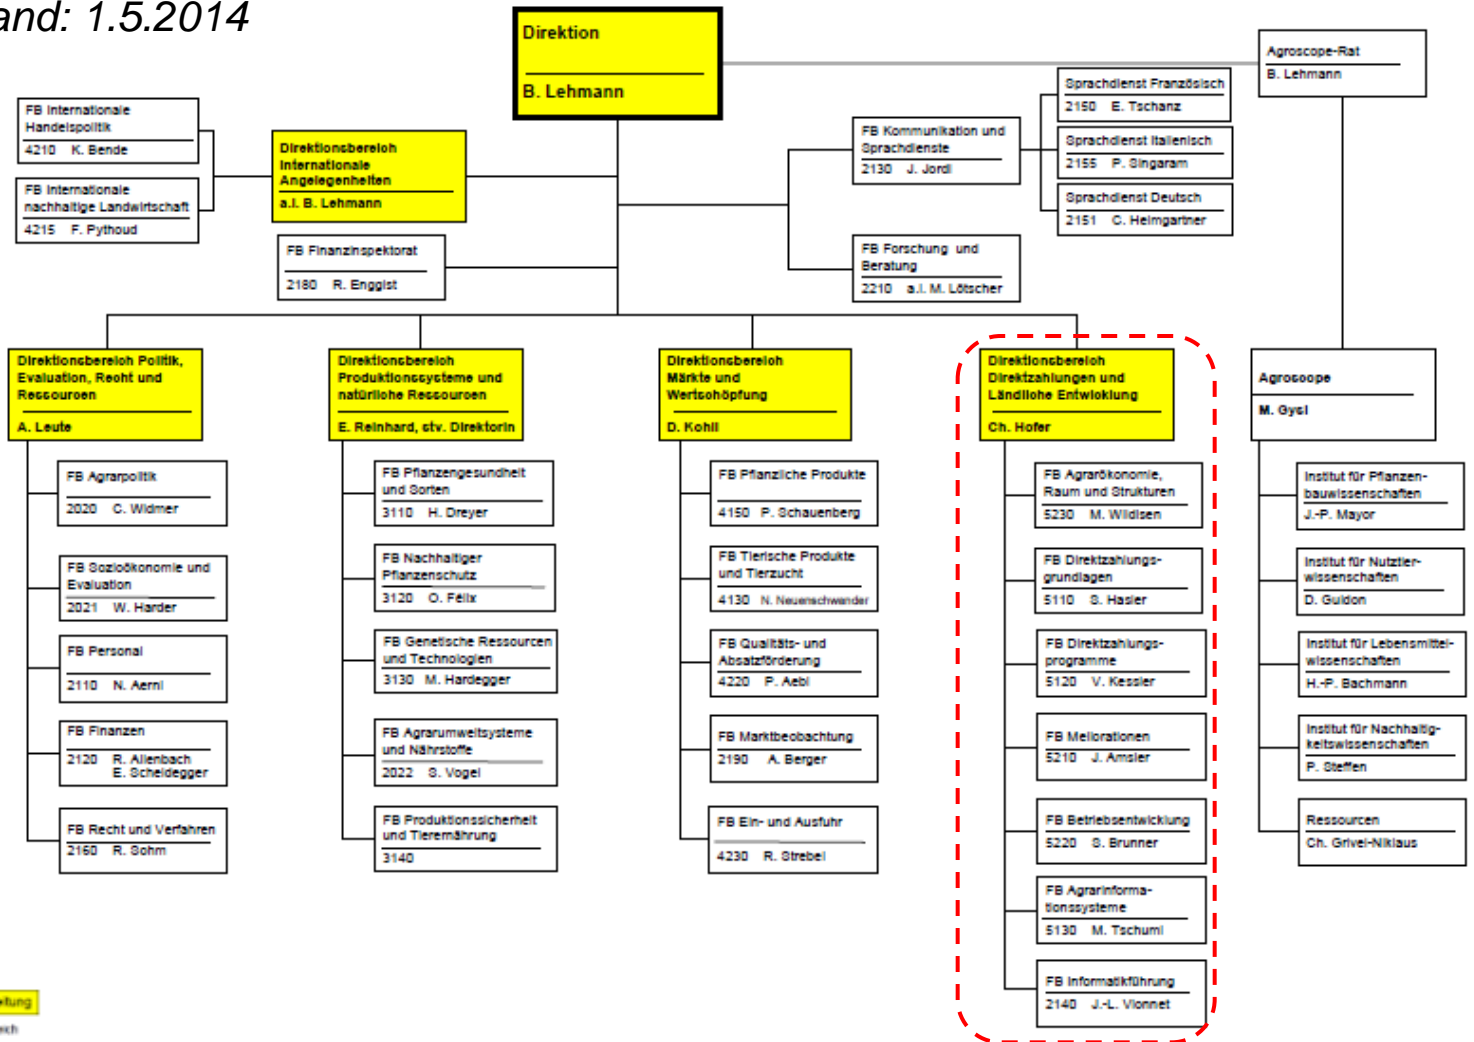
and: 1.5.2014

Direktion
B. Lehmann

Agroscope-Rat
B. Lehmann

FB Internationale Handelspolitik
4210 K. Bende

FB Internationale nachhaltige Landwirtschaft
4215 F. Pythoud

Direktionsbereich Internationale Angelegenheiten
a.i. B. Lehmann

FB Finanzinspektorat
2180 R. Engglst

FB Kommunikation und Sprachdienste
2130 J. Jordi

Sprachdienst Französisch
2150 E. Tschanz

Sprachdienst Italienisch
2155 P. Singaram

Sprachdienst Deutsch
2151 C. Heimgartner

FB Forschung und Beratung
2210 a.i. M. Lötscher

Direktionsbereich Politik, Evaluation, Recht und Ressourcen
A. Leute

FB Agrarpolitik
2020 C. Widmer

FB Sozioökonomie und Evaluation
2021 W. Harder

FB Personal
2110 N. Aerni

FB Finanzen
2120 R. Allenbach E. Scheidegger

FB Recht und Verfahren
2160 R. Sohm

Direktionsbereich Produktionssysteme und natürliche Ressourcen
E. Reinhard, stv. Direktorin

FB Pflanzengesundheit und Sorten
3110 H. Dreyer

FB Nachhaltiger Pflanzenschutz
3120 O. Félix

FB Genetische Ressourcen und Technologien
3130 M. Hardegger

FB Agrarumweltsysteme und Nährstoffe
2022 S. Vogel

FB Produktionssicherheit und Tierernährung
3140

Direktionsbereich Märkte und Wertschöpfung
D. Kohli

FB Pflanzliche Produkte
4150 P. Schauenberg

FB Tierische Produkte und Tierzucht
4130 N. Neuenschwander

FB Qualitäts- und Absatzförderung
4220 P. Aebi

FB Marktbeobachtung
2190 A. Berger

FB Ein- und Ausfuhr
4230 R. Strebel

Direktionsbereich Direktzahlungen und Ländliche Entwicklung
Ch. Hofer

FB Agrarökonomie, Raum und Strukturen
5230 M. Wildisen

FB Direktzahlungsgrundlagen
5110 S. Hasler

FB Direktzahlungsprogramme
5120 V. Kessler

FB Meliorationen
5210 J. Amsler

FB Betriebsentwicklung
5220 S. Brunner

FB Agrarinformationssysteme
5130 M. Tschumi

FB Informatikführung
2140 J.-L. Vionnet

Agroscope
M. Gysi

Institut für Pflanzenbauwissenschaften
J.-P. Mayor

Institut für Nutztierwissenschaften
D. Guidon

Institut für Lebensmittelwissenschaften
H.-P. Bachmann

Institut für Nachhaltigkeitswissenschaften
P. Steffen

Ressourcen
Ch. Grivel-Niklaus

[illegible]tung
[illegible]ch